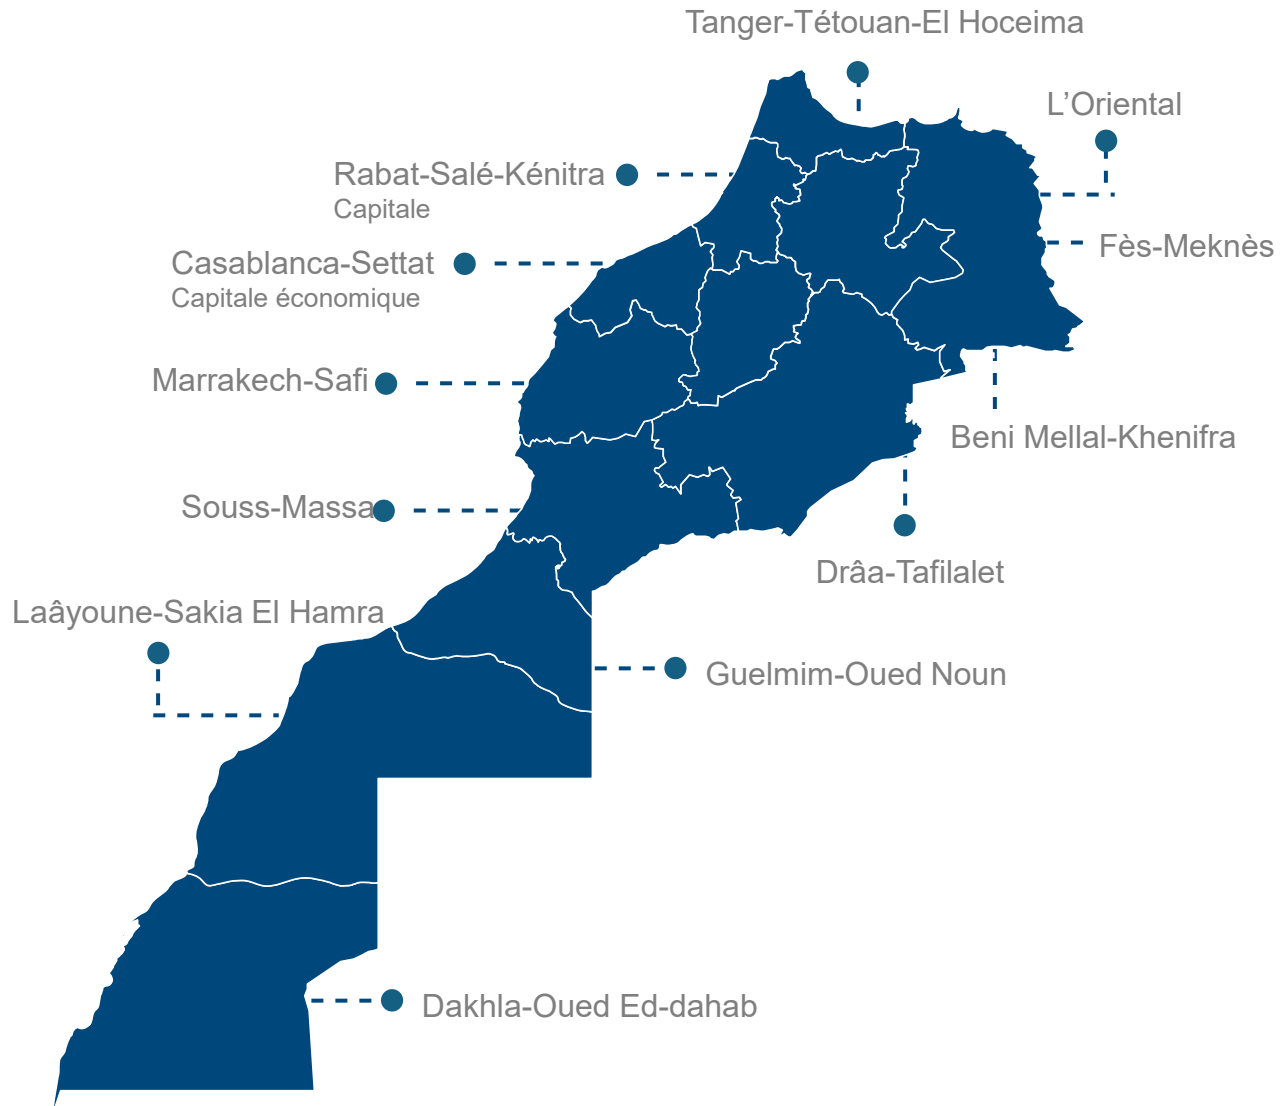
Tanger-Tétouan-El Hoceima

L'Oriental

Rabat-Salé-Kénitra
Capitale

Fès-Meknès

Casablanca-Settat
Capitale économique

Marrakech-Safi

Beni Mellal-Khenifra

Souss-Massa

Drâa-Tafilalet

Laâyoune-Sakia El Hamra

Guelmim-Oued Noun

Dakhla-Oued Ed-dahab